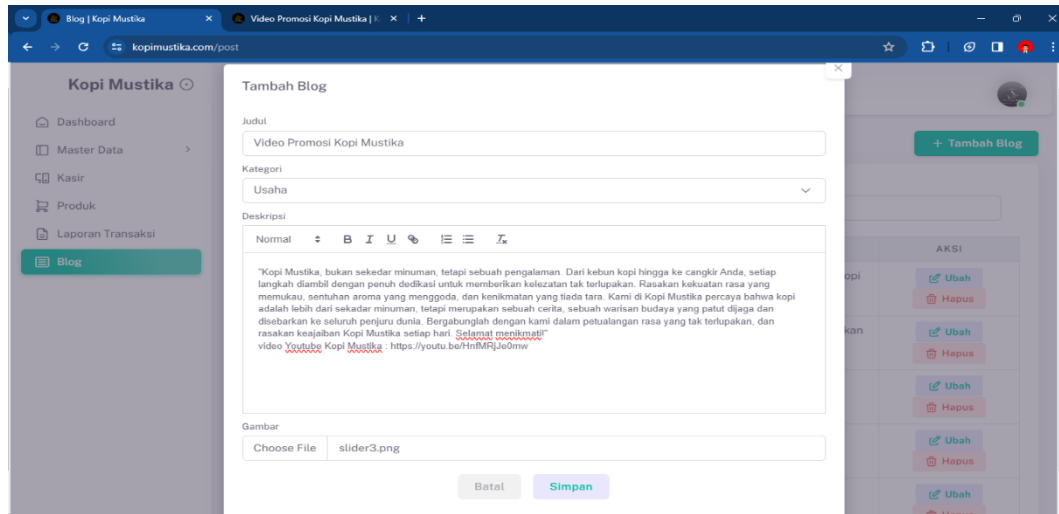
Blog | Kopi Mustika
Video Promosi Kopi Mustika | K
kopimustika.com/post

Kopi Mustika

Dashboard
Master Data
Kasir
Produk
Laporan Transaksi
Blog

Tambah Blog

Judul
Video Promosi Kopi Mustika

Kategori
Usaha

Deskripsi
Normal

"Kopi Mustika, bukan sekedar minuman, tetapi sebuah pengalaman. Dari kebun kopi hingga ke cangkir Anda, setiap langkah diambil dengan penuh dedikasi untuk memberikan kelezatan tak terlupakan. Rasakan kekuatan rasa yang memukau, sentuhan aroma yang menggoda, dan kenikmatan yang tiada tara. Kami di Kopi Mustika percaya bahwa kopi adalah lebih dari sekadar minuman, tetapi merupakan sebuah cerita, sebuah warisan budaya yang patut dijaga dan disebarkan ke seluruh penjuru dunia. Bergabunglah dengan kami dalam petualangan rasa yang tak terlupakan, dan rasakan keajaiban Kopi Mustika setiap hari. Selamat menikmati!"
video Youtube Kopi Mustika : https://youtu.be/HnfMRjJe0mw

Gambar
Choose File slider3.png

Batal Simpan

+ Tambah Blog
AKSI
opi
kan
Ubah
Hapus
Ubah
Hapus
Ubah
Hapus
Ubah
Hapus
Ubah